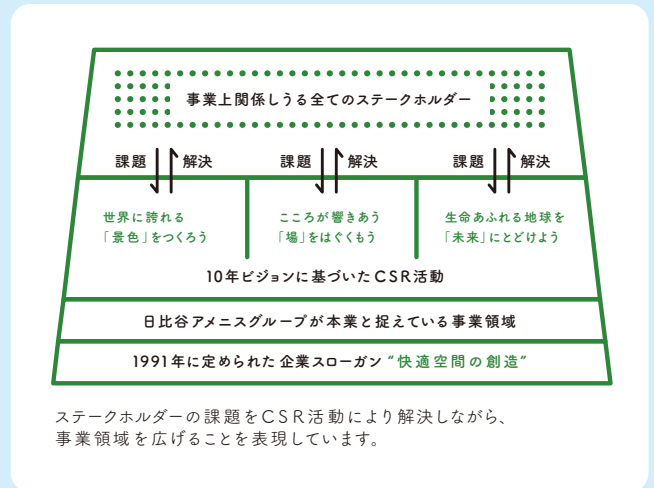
事業上関係しうる全てのステークホルダー

課題 解決 課題 解決 課題 解決

世界に誇れる「景色」をつくろう

こころが響きあう「場」をはぐくもう

生命あふれる地球を「未来」にとどけよう

10年ビジョンに基づいたCSR活動

日比谷アメニスグループが本業と捉えている事業領域

1991年に定められた企業スローガン "快適空間の創造"

ステークホルダーの課題をCSR活動により解決しながら、事業領域を広げることを表現しています。